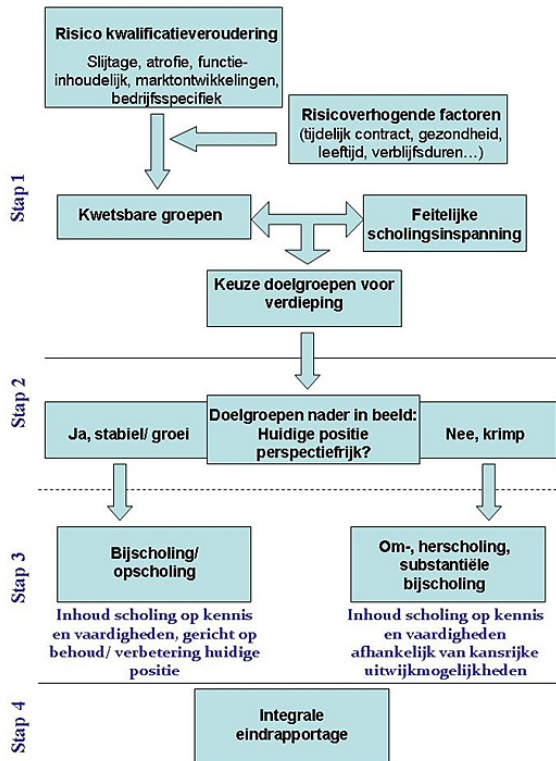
Stap 1

Risico kwalificatieveroudering

Slijtage, atrofie, functie-inhoudelijk, marktontwikkelingen, bedrijfsspecifiek

Risicoverhogende factoren (tijdelijk contract, gezondheid, leeftijd, verblijfsduren…)

Kwetsbare groepen

Feitelijke scholingsinspanning

Keuze doelgroepen voor verdieping

Stap 2

Ja, stabiel/ groei

Doelgroepen nader in beeld: Huidige positie perspectiefrijk?

Nee, krimp

Stap 3

Bijscholing/ opscholing

Om-, herscholing, substantiële bijscholing

Inhoud scholing op kennis en vaardigheden, gericht op behoud/ verbetering huidige positie

Inhoud scholing op kennis en vaardigheden afhankelijk van kansrijke uitwijkmogelijkheden

Stap 4

Integrale eindrapportage